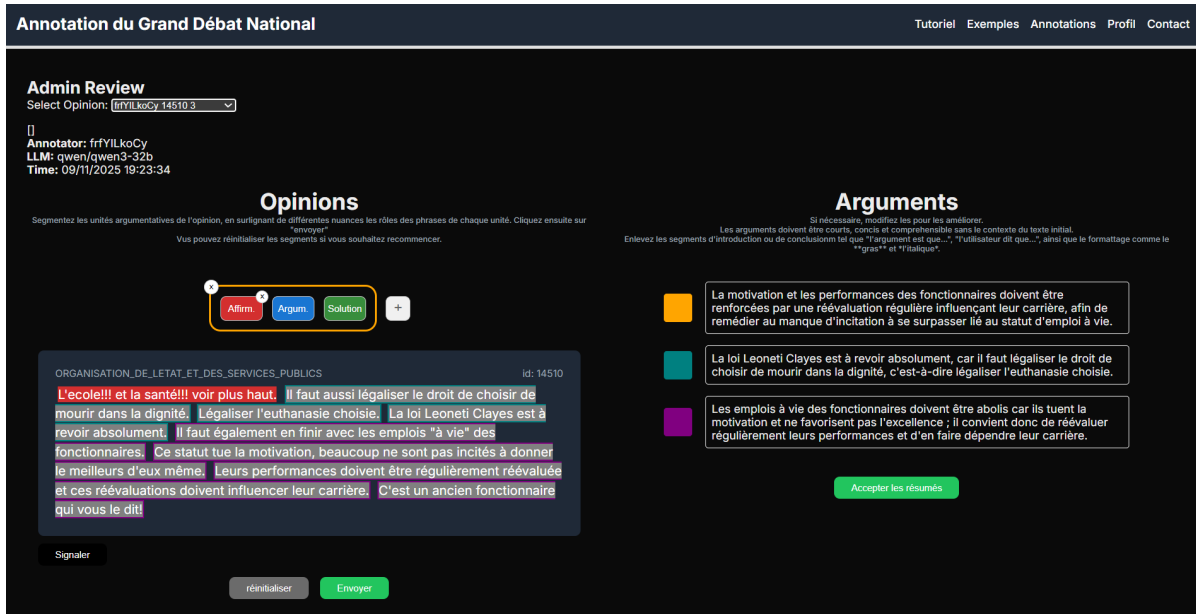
Annotation du Grand Débat National

Tutoriel Exemples Annotations Profil Contact

Admin Review

Select Opinion: frfYlLkoCy 14510 3

[]

Annotator: frfYILkoCy
LLM: qwen/qwen3-32b
Time: 09/11/2025 19:23:34

Opinions

Segmentez les unités argumentatives de l'opinion, en surlignant de différentes nuances les rôles des phrases de chaque unité. Cliquez ensuite sur "envoyer"
Vous pouvez réinitialiser les segments si vous souhaitez recommencer.

×
×
Affirm. Argum. Solution +

ORGANISATION_DE_LETAT_ET_DES_SERVICES_PUBLICS

id: 14510

L'ecole!!! et la santé!!! voir plus haut. Il faut aussi légaliser le droit de choisir de mourir dans la dignité. Légaliser l'euthanasie choisie. La loi Leoneti Clayes est à revoir absolument. Il faut également en finir avec les emplois "à vie" des fonctionnaires. Ce statut tue la motivation, beaucoup ne sont pas incités à donner le meilleurs d'eux même. Leurs performances doivent être régulièrement réévaluée et ces réévaluations doivent influencer leur carrière. C'est un ancien fonctionnaire qui vous le dit!

Signaler

réinitialiser Envoyer

Arguments

Si nécessaire, modifiez les pour les améliorer.
Les arguments doivent être courts, concis et comprehensible sans le contexte du texte initial.
Enlevez les segments d'introduction ou de conclusionm tel que "l'argument est que...", "l'utilisateur dit que...", ainsi que le formattage comme le **gras** et *l'italique*.

La motivation et les performances des fonctionnaires doivent être renforcées par une réévaluation régulière influençant leur carrière, afin de remédier au manque d'incitation à se surpasser lié au statut d'emploi à vie.

La loi Leoneti Clayes est à revoir absolument, car il faut légaliser le droit de choisir de mourir dans la dignité, c'est-à-dire légaliser l'euthanasie choisie.

Les emplois à vie des fonctionnaires doivent être abolis car ils tuent la motivation et ne favorisent pas l'excellence ; il convient donc de réévaluer régulièrement leurs performances et d'en faire dépendre leur carrière.

Accepter les résumés